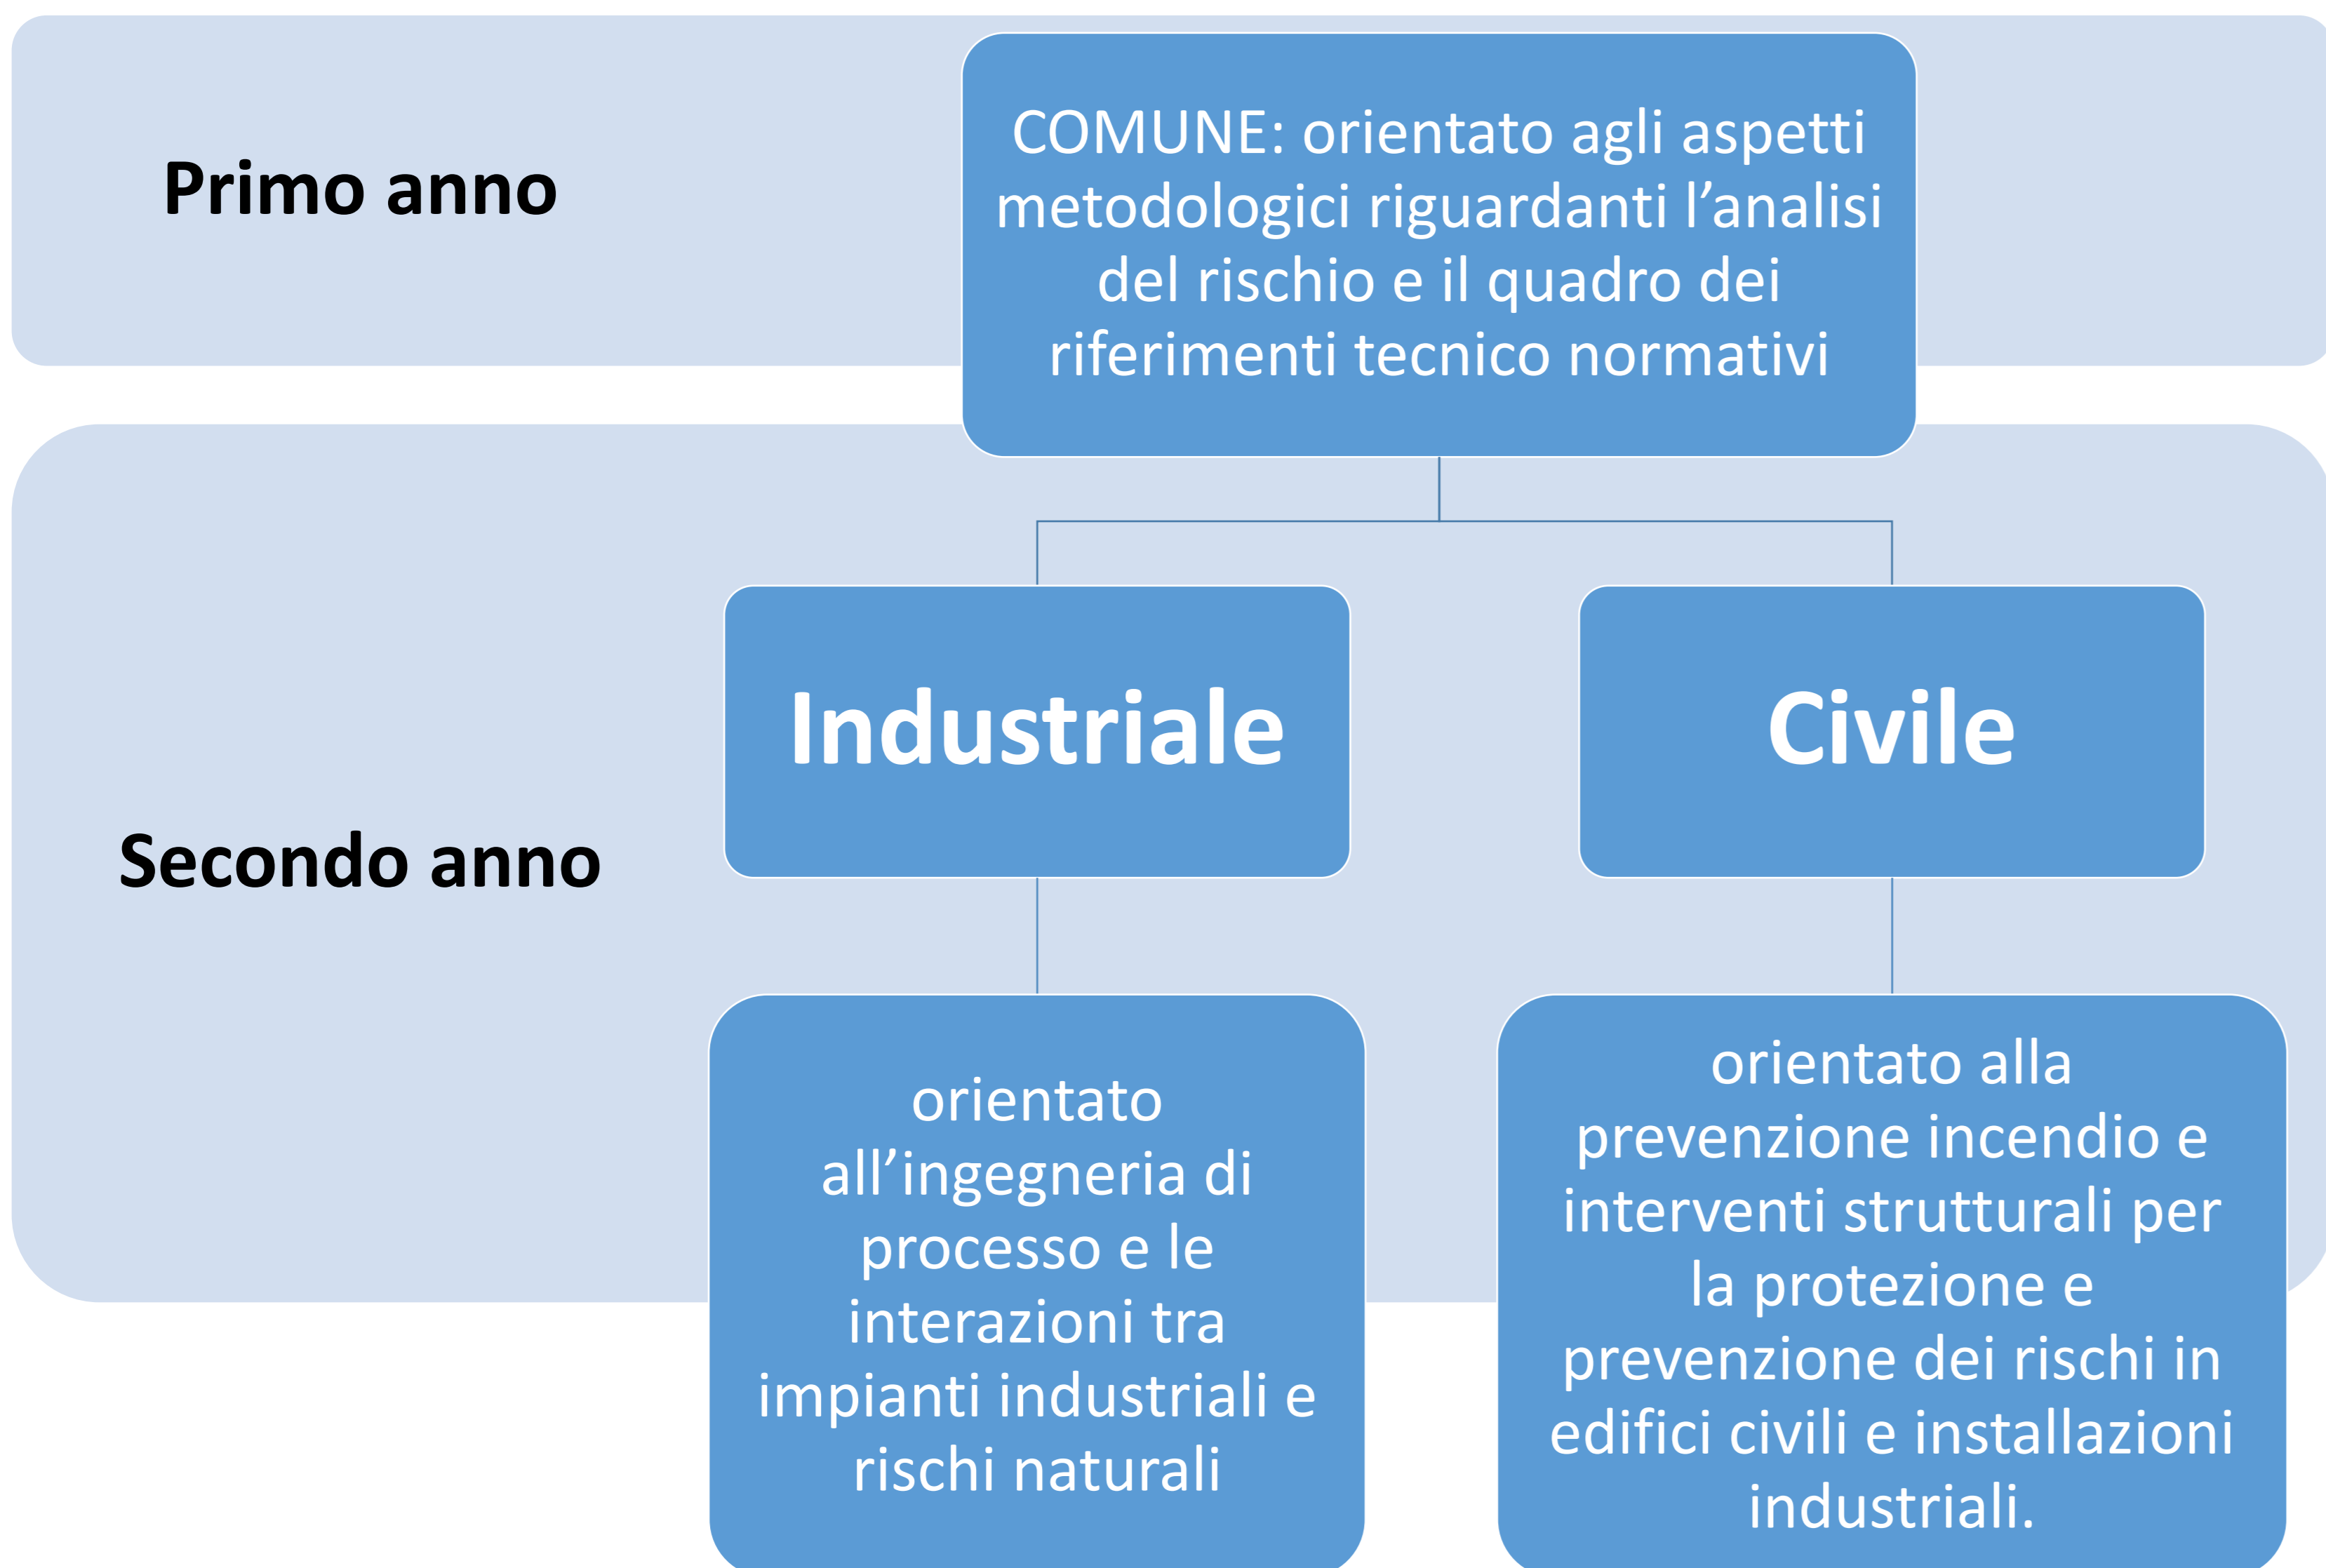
Primo anno

COMUNE: orientato agli aspetti metodologici riguardanti l’analisi del rischio e il quadro dei riferimenti tecnico normativi

Secondo anno

Industriale

Civile

orientato all’ingegneria di processo e le interazioni tra impianti industriali e rischi naturali

orientato alla prevenzione incendio e interventi strutturali per la protezione e prevenzione dei rischi in edifici civili e installazioni industriali.